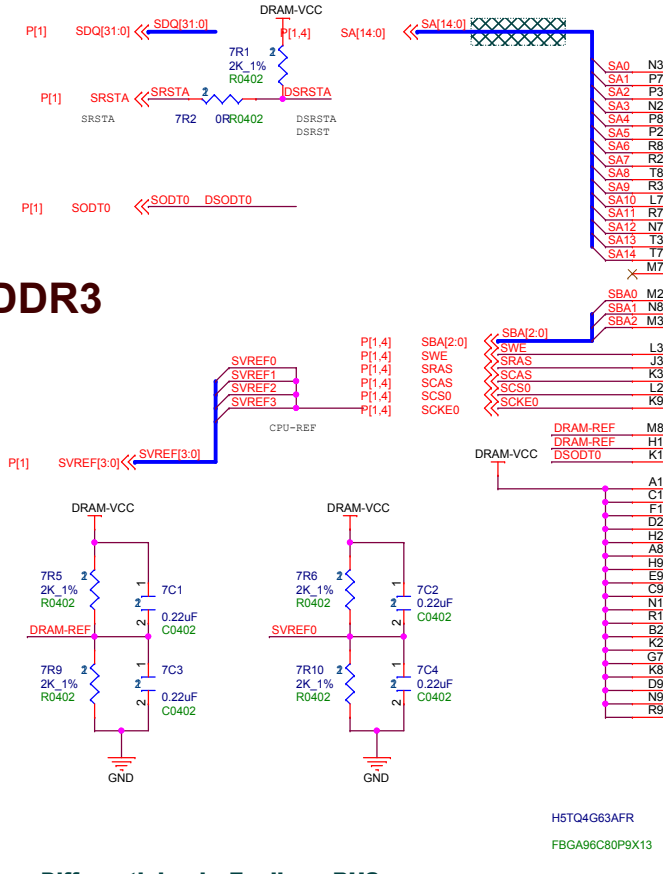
DRAM-VCC
P[1] SDQ[31:0] SDQ[31:0]
P[1,4]
SA[14:0] SA[14:0]
7R1
2K_1%
R0402
2
P[1] SRSTA SRSTA 2 DSRSTA
SRSTA 7R2 0R R0402 DSRSTA
DSRST
SA0 N3
SA1 P7
SA2 P3
SA3 N2
SA4 P8
SA5 P2
SA6 R8
SA7 R2
SA8 T8
SA9 R3
SA10 L7
SA11 R7
SA12 N7
SA13 T3
SA14 T7
M7
P[1] SODT0 SODT0 DSODT0
DDR3
SBA0 M2
SBA1 N8
SBA2 M3
SBA[2:0]
P[1,4] SBA[2:0] SWE L3
P[1,4] SWE SRAS J3
P[1,4] SRAS SCAS K3
P[1,4] SCAS SCS0 L2
P[1,4] SCS0 SCKE0 K9
P[1,4] SCKE0
SVREF0
SVREF1
SVREF2
SVREF3
CPU-REF
DRAM-REF M8
DRAM-REF H1
DSODT0 K1
P[1] SVREF[3:0] SVREF[3:0]
DRAM-VCC
A1
C1
F1
D2
H2
A8
H9
E9
C9
N1
R1
B2
K2
G7
K8
D9
N9
R9
DRAM-VCC
7R5 2
2K_1%
R0402
7C1
0.22uF
C0402
DRAM-REF
7R9 2
2K_1%
R0402
7C3
0.22uF
C0402
GND
DRAM-VCC
7R6 2
2K_1%
R0402
7C2
0.22uF
C0402
SVREF0
7R10 2
2K_1%
R0402
7C4
0.22uF
C0402
GND
H5TQ4G63AFR
FBGA96C80P9X13